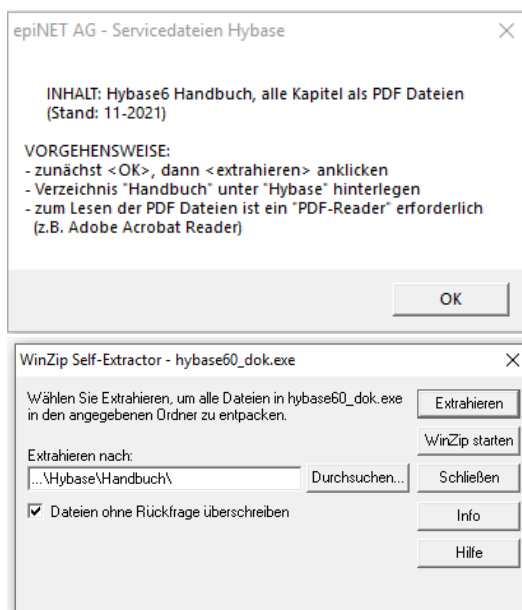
epiNET AG - Servicedateien Hybase

INHALT: Hybase6 Handbuch, alle Kapitel als PDF Dateien (Stand: 11-2021)

VORGEHENSWEISE:
- zunächst <OK>, dann <extrahieren> anklicken
- Verzeichnis "Handbuch" unter "Hybase" hinterlegen
- zum Lesen der PDF Dateien ist ein "PDF-Reader" erforderlich (z.B. Adobe Acrobat Reader)

OK

WinZip Self-Extractor - hybase60_dok.exe

Wählen Sie Extrahieren, um alle Dateien in hybase60_dok.exe in den angegebenen Ordner zu entpacken.

Extrahieren nach:
...\Hybase\Handbuch\

Durchsuchen...

Dateien ohne Rückfrage überschreiben

Extrahieren
WinZip starten
Schließen
Info
Hilfe